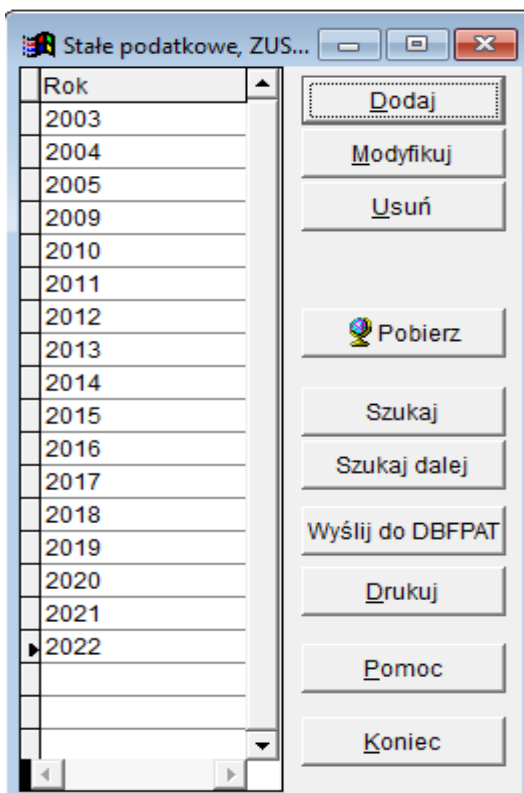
Stałe podatkowe, ZUS...

| Rok |
|---|
| 2003 |
| 2004 |
| 2005 |
| 2009 |
| 2010 |
| 2011 |
| 2012 |
| 2013 |
| 2014 |
| 2015 |
| 2016 |
| 2017 |
| 2018 |
| 2019 |
| 2020 |
| 2021 |
| 2022 |

Dodaj
Modyfikuj
Usuń
Pobierz
Szukaj
Szukaj dalej
Wyślij do DBFPAT
Drukuj
Pomoc
Koniec